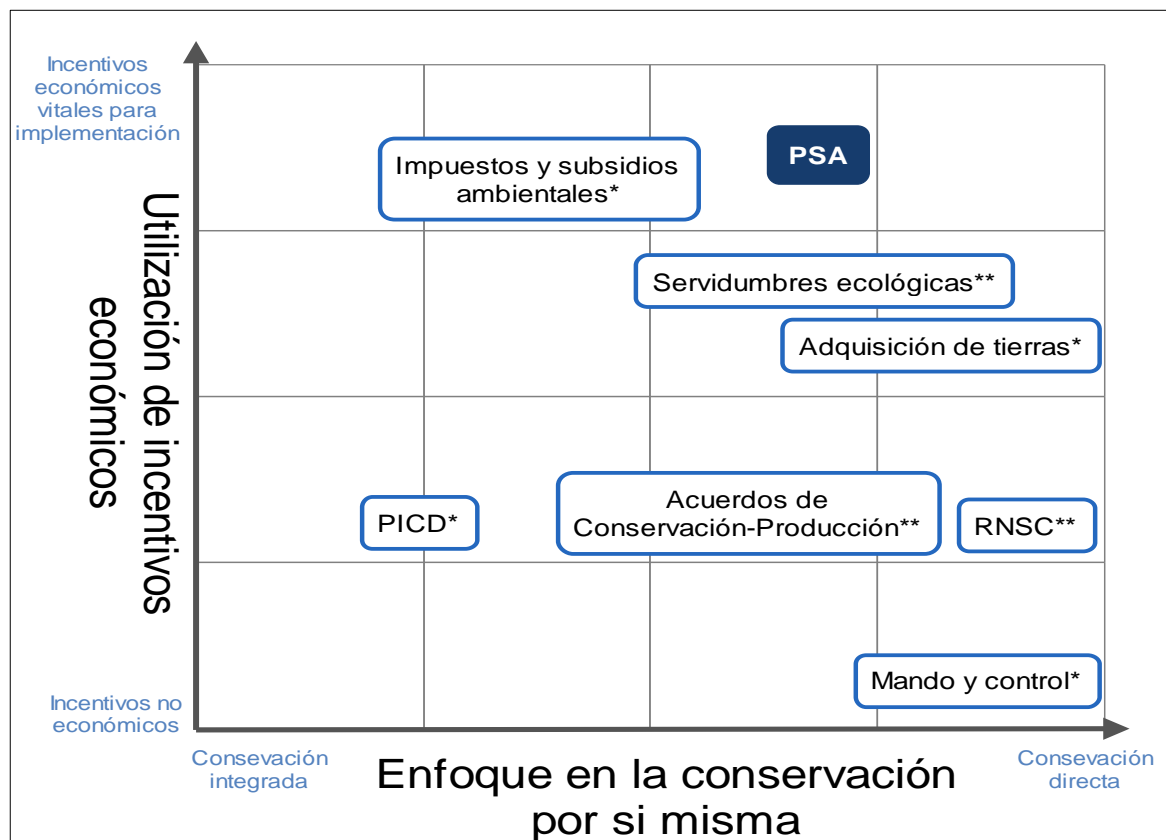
Incentivos económicos vitales para implementación

Utilización de incentivos económicos

Impuestos y subsidios ambientales*

PSA

Servidumbres ecológicas**

Adquisición de tierras*

PICD*

Acuerdos de Conservación-Producción**

RNSC**

Mando y control*

Incentivos no económicos

Consevación integrada

Enfoque en la conservación por si misma

Consevación directa